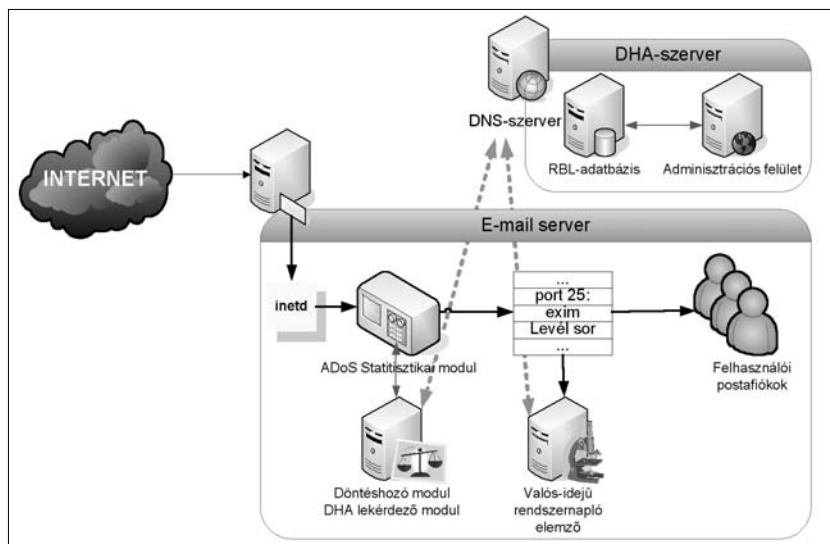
DHA-szerver

DNS-szerver

RBL-adatbázis

Adminisztrációs felület

INTERNET

E-mail server

inetd

...

port 25:

exim

Levél sor

...

ADoS Statitisztikai modul

Felhasználói postafiókok

Döntéshozó modul DHA lekérdező modul

Valós-idejű rendszernapló elemző